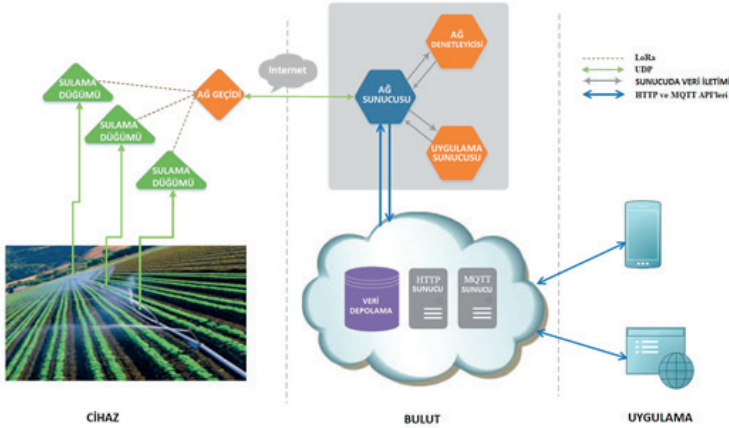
SULAMA DÜĞÜMÜ

SULAMA DÜĞÜMÜ

SULAMA DÜĞÜMÜ

AĞ GEÇİDİ

Internet

AĞ SUNUCUSU

AĞ DENETLEYİCİSİ

UYGULAMA SUNUCUSU

LoRa
UDP
SUNUCUDA VERİ İLETİMİ
HTTP ve MQTT API'leri

VERİ DEPOLAMA

HTTP SUNUCU

MQTT SUNUCU

CİHAZ

BULUT

UYGULAMA